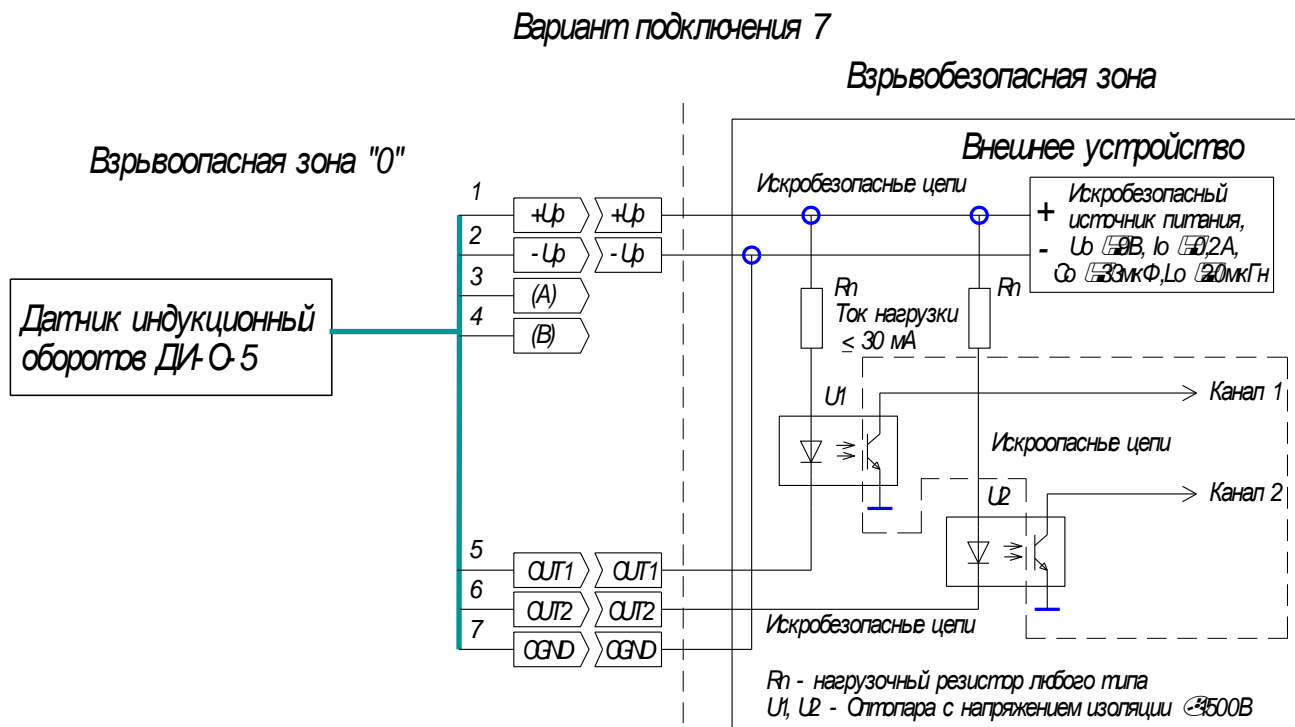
Вариант подключения 7

Взрывобезопасная зона

Взрывоопасная зона "0"

Внешнее устройство

Искробезопасные цепи

1
2
3
4
5
6
7

+Up
+Up
- Up
- Up
(A)
(B)
OUT1
OUT1
OUT2
OUT2
OGND
OGND

Датчик индукционный оборотов ДИ-О-5

+ Искробезопасный источник питания,
- Uo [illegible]9В, Io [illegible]0,2А, Co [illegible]3мкФ,Lo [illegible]0мкГн

Rn
Ток нагрузки
≤ 30 мА

Rn

U1

Канал 1

Искроопасные цепи

U2

Канал 2

Искробезопасные цепи

Rn - нагрузочный резистор любого типа
U1, U2 - Оптопара с напряжением изоляции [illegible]500В